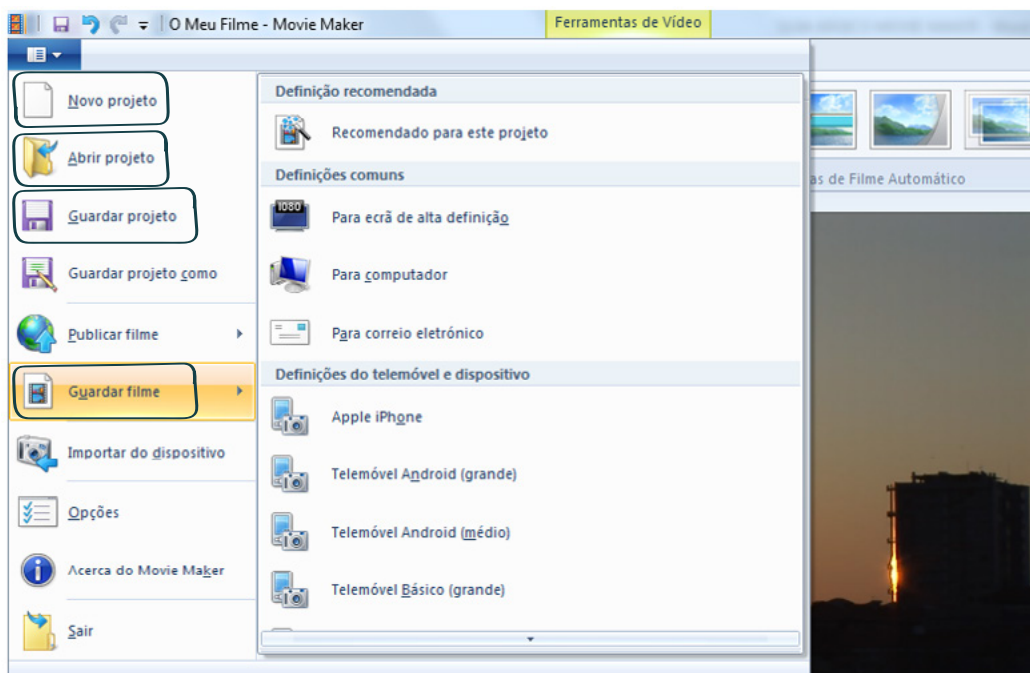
O Meu Filme - Movie Maker
Ferramentas de Vídeo

Novo projeto
Abrir projeto
Guardar projeto
Guardar projeto como
Publicar filme
Guardar filme
Importar do dispositivo
Opções
Acerca do Movie Maker
Sair

Definição recomendada
Recomendado para este projeto
Definições comuns
1080
Para ecrã de alta definição
Para computador
Para correio eletrónico
Definições do telemóvel e dispositivo
Apple iPhone
Telemóvel Android (grande)
Telemóvel Android (médio)
Telemóvel Básico (grande)

as de Filme Automático